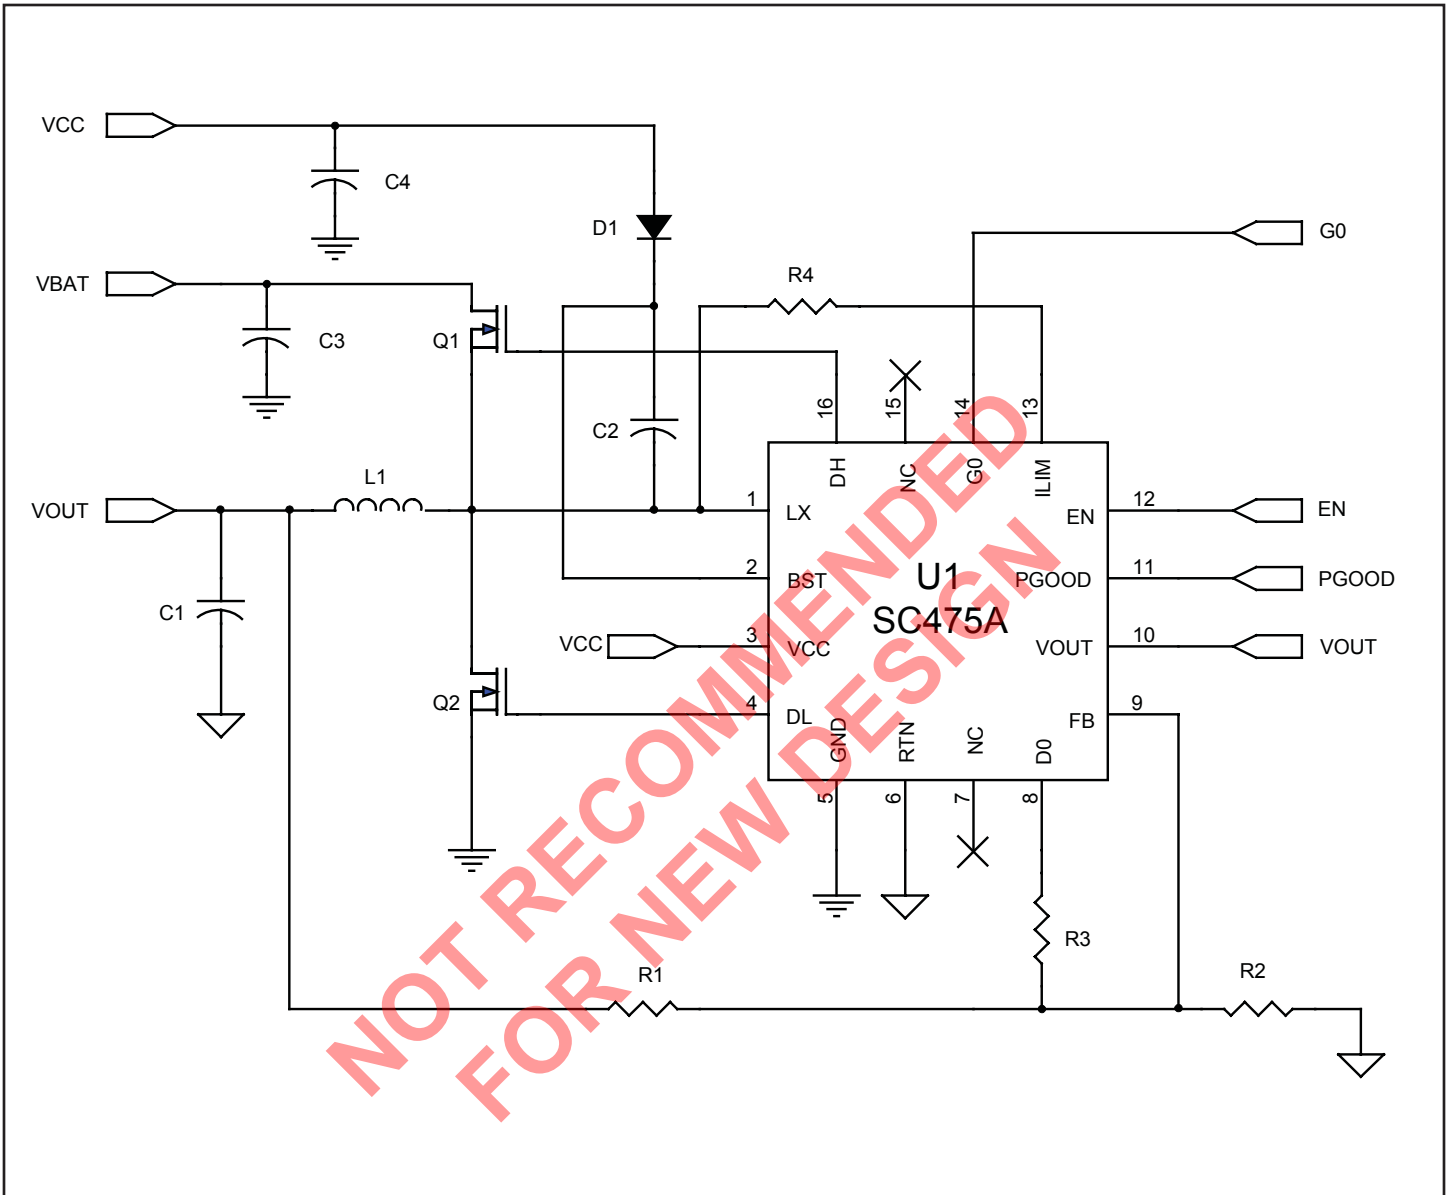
VCC
C4
D1
G0
VBAT
R4
C3
Q1
16 15 14 13
C2
DH NC G0 ILIM
VOUT
L1
1
LX
EN
12
EN
2
BST
U1
SC475A
PGOOD
11
PGOOD
C1
VCC
3
VCC
VOUT
10
VOUT
Q2
4
DL
FB
9
GND RTN NC D0
5 6 7 8
R3
R1
R2
NOT RECOMMENDED
FOR NEW DESIGN